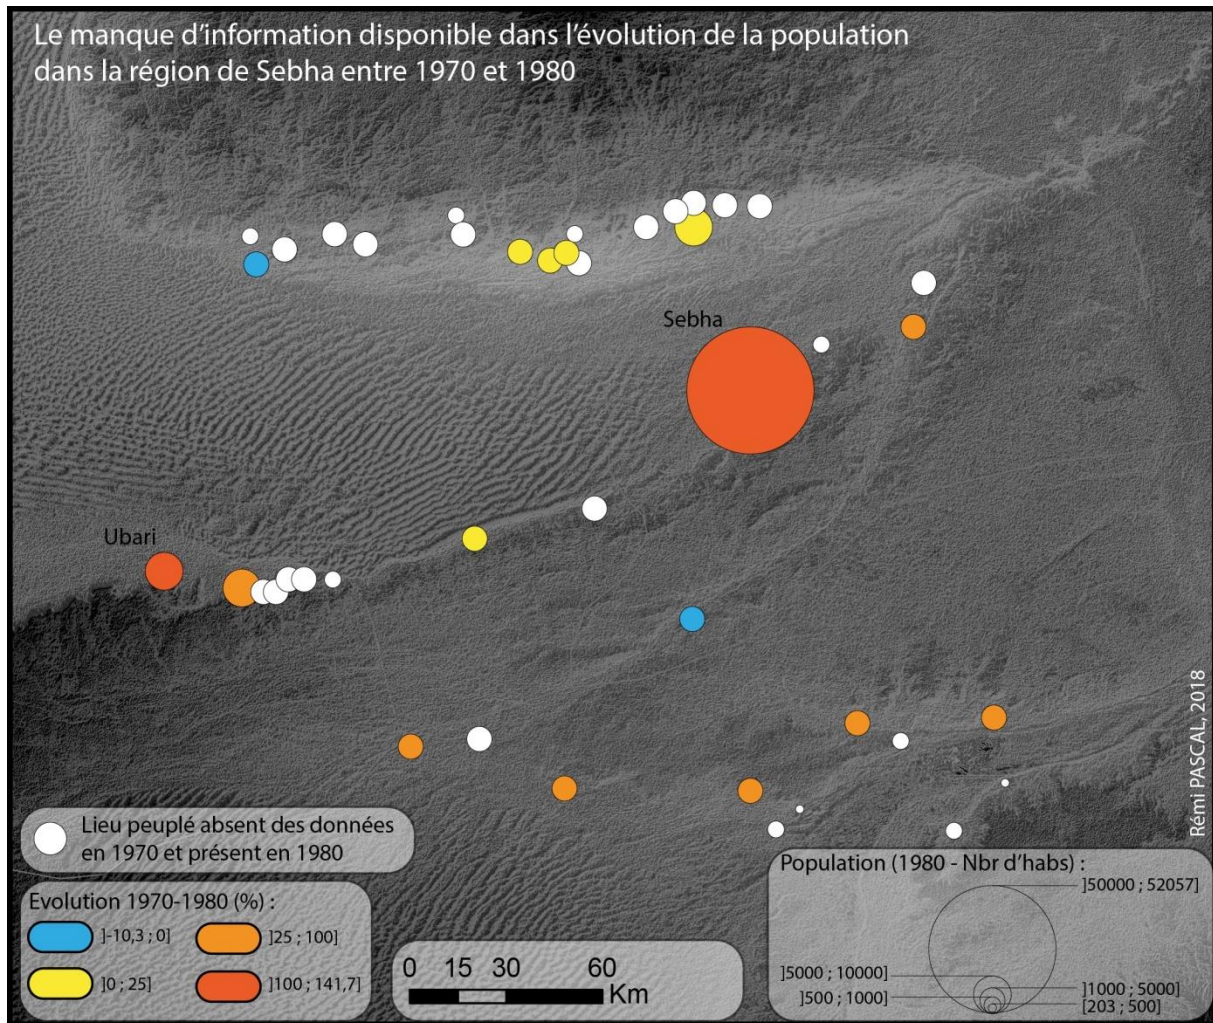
Le manque d'information disponible dans l'évolution de la population dans la région de Sebha entre 1970 et 1980

Sebha

Ubari

Rémi PASCAL, 2018

Lieu peuplé absent des données en 1970 et présent en 1980

Evolution 1970-1980 (%) :

]-10,3 ; 0]

]25 ; 100]

]0 ; 25]

]100 ; 141,7]

0 15 30 60 Km

Population (1980 - Nbr d'habs) :

]50000 ; 52057]

]5000 ; 10000]

]1000 ; 5000]

]500 ; 1000]

[203 ; 500]